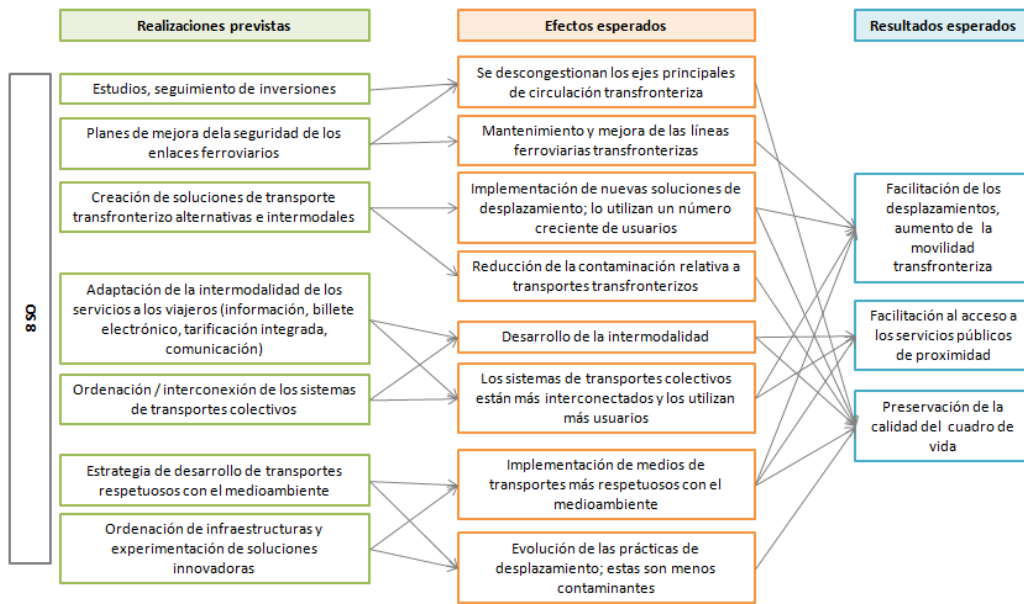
Realizaciones previstas

Efectos esperados

Resultados esperados

OS 8

Estudios, seguimiento de inversiones

Planes de mejora dela seguridad de los enlaces ferroviarios

Creación de soluciones de transporte transfronterizo alternativas e intermodales

Adaptación de la intermodalidad de los servicios a los viajeros (información, billete electrónico, tarificación integrada, comunicación)

Ordenación / interconexión de los sistemas de transportes colectivos

Estrategia de desarrollo de transportes respetuosos con el medioambiente

Ordenación de infraestructuras y experimentación de soluciones innovadoras

Se descongestionan los ejes principales de circulación transfronteriza

Mantenimiento y mejora de las líneas ferroviarias transfronterizas

Implementación de nuevas soluciones de desplazamiento; lo utilizan un número creciente de usuarios

Reducción de la contaminación relativa a transportes transfronterizos

Desarrollo de la intermodalidad

Los sistemas de transportes colectivos están más interconectados y los utilizan más usuarios

Implementación de medios de transportes más respetuosos con el medioambiente

Evolución de las prácticas de desplazamiento; estas son menos contaminantes

Facilitación de los desplazamientos, aumento de la movilidad transfronteriza

Facilitación al acceso a los servicios públicos de proximidad

Preservación de la calidad del cuadro de vida